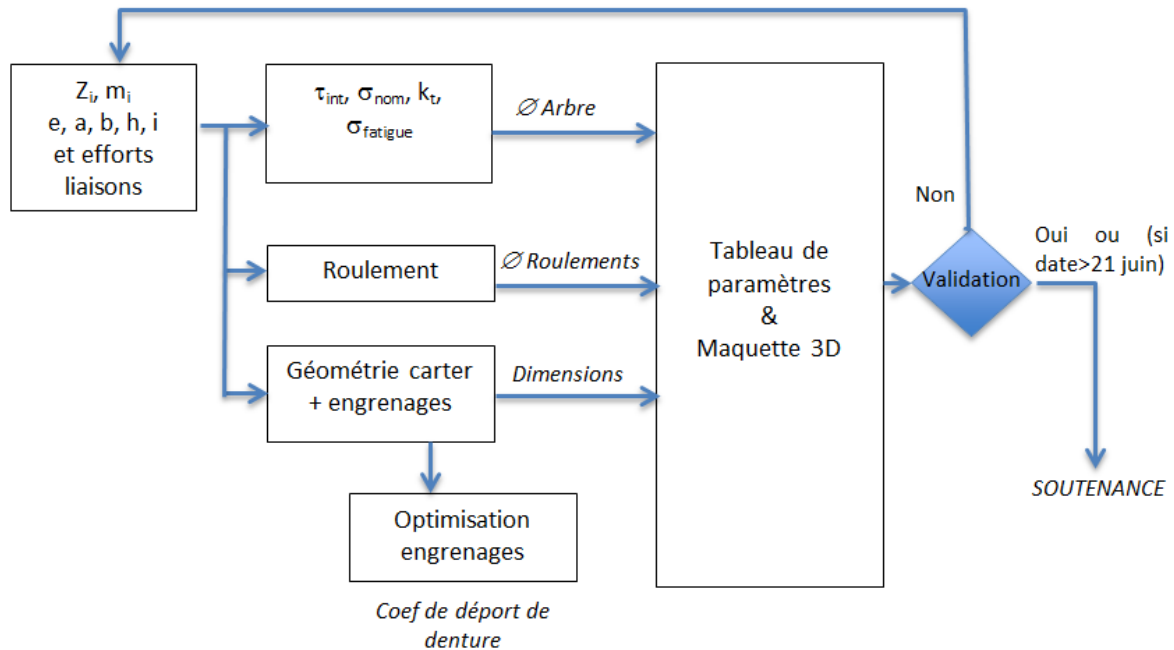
$Z_i$, $m_i$
e, a, b, h, i
et efforts liaisons

$\tau_{int}$, $\sigma_{nom}$, $k_t$, $\sigma_{fatigue}$

$\varnothing$ Arbre

Roulement

$\varnothing$ Roulements

Géométrie carter + engrenages

Dimensions

Optimisation engrenages

Coef de déport de denture

Tableau de paramètres
&
Maquette 3D

Non

Validation

Oui ou (si date>21 juin)

SOUTENANCE